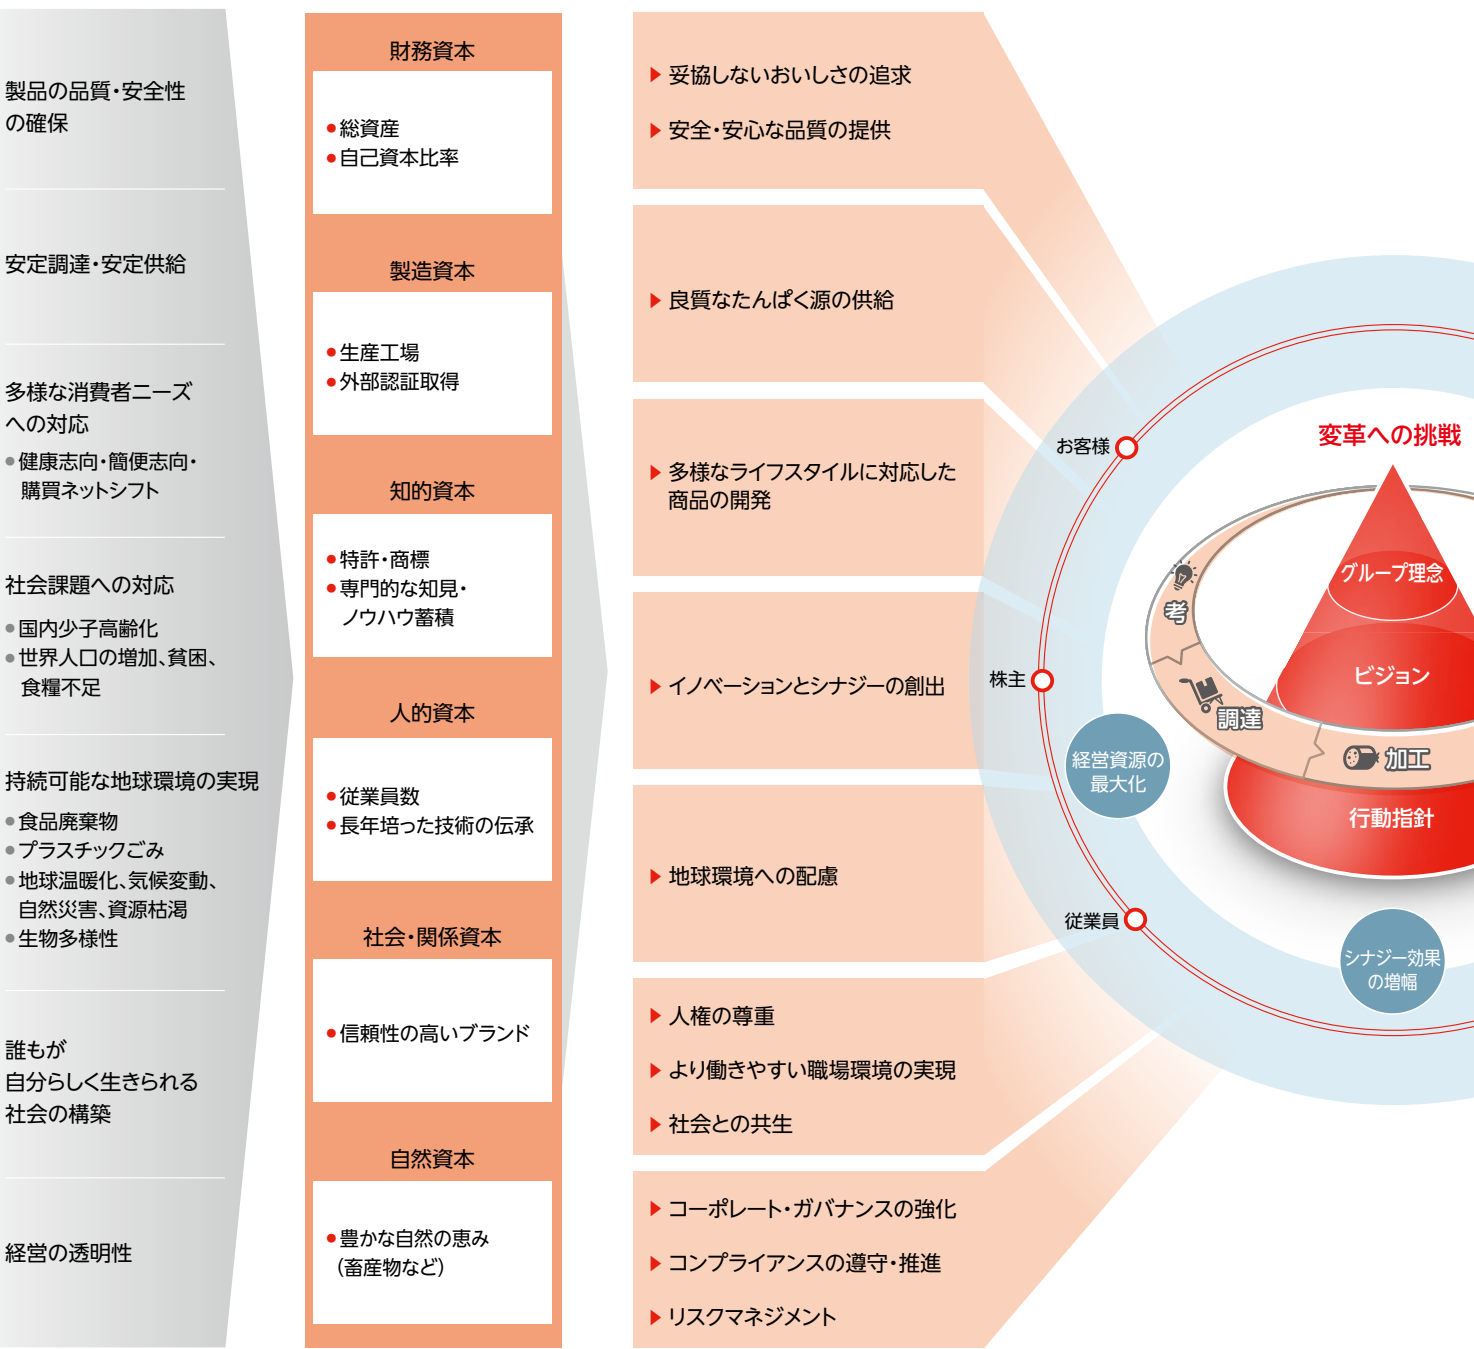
製品の品質・安全性の確保

安定調達・安定供給

多様な消費者ニーズへの対応
●健康志向・簡便志向・購買ネットシフト

社会課題への対応
●国内少子高齢化
●世界人口の増加、貧困、食糧不足

持続可能な地球環境の実現
●食品廃棄物
●プラスチックごみ
●地球温暖化、気候変動、自然災害、資源枯渇
●生物多様性

誰もが自分らしく生きられる社会の構築

経営の透明性

財務資本
●総資産
●自己資本比率

製造資本
●生産工場
●外部認証取得

知的資本
●特許・商標
●専門的な知見・ノウハウ蓄積

人的資本
●従業員数
●長年培った技術の伝承

社会・関係資本
●信頼性の高いブランド

自然資本
●豊かな自然の恵み（畜産物など）

▶ 妥協しないおいしさの追求
▶ 安全・安心な品質の提供

▶ 良質なたんぱく源の供給

▶ 多様なライフスタイルに対応した商品の開発

▶ イノベーションとシナジーの創出

▶ 地球環境への配慮

▶ 人権の尊重
▶ より働きやすい職場環境の実現
▶ 社会との共生

▶ コーポレート・ガバナンスの強化
▶ コンプライアンスの遵守・推進
▶ リスクマネジメント

お客様
株主
従業員
変革への挑戦
グループ理念
ビジョン
行動指針
考
調達
加工
経営資源の最大化
シナジー効果の増幅